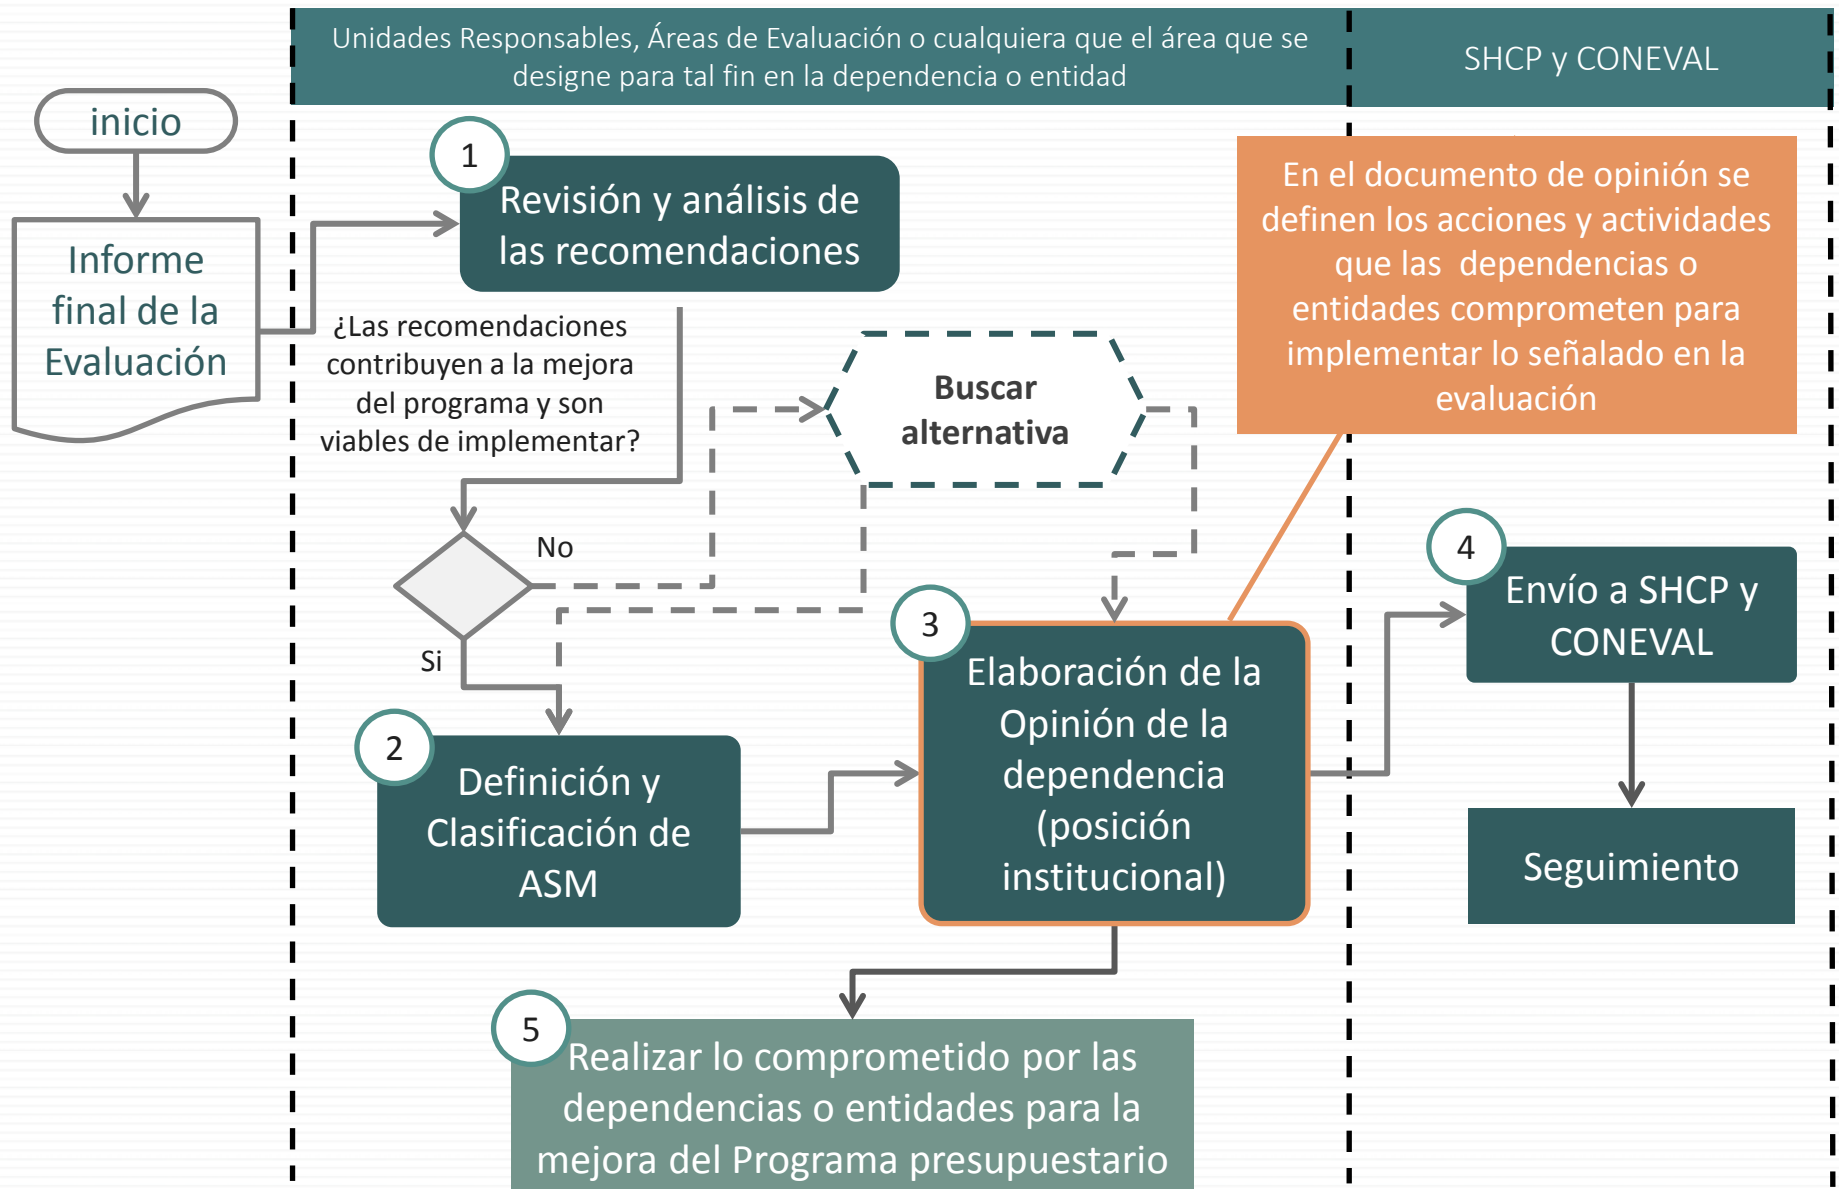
Unidades Responsables, Áreas de Evaluación o cualquiera que el área que se designe para tal fin en la dependencia o entidad

SHCP y CONEVAL

inicio

Informe final de la Evaluación

1

Revisión y análisis de las recomendaciones

¿Las recomendaciones contribuyen a la mejora del programa y son viables de implementar?

Buscar alternativa

En el documento de opinión se definen los acciones y actividades que las dependencias o entidades comprometen para implementar lo señalado en la evaluación

No

Si

2

Definición y Clasificación de ASM

3

Elaboración de la Opinión de la dependencia (posición institucional)

4

Envío a SHCP y CONEVAL

Seguimiento

5

Realizar lo comprometido por las dependencias o entidades para la mejora del Programa presupuestario